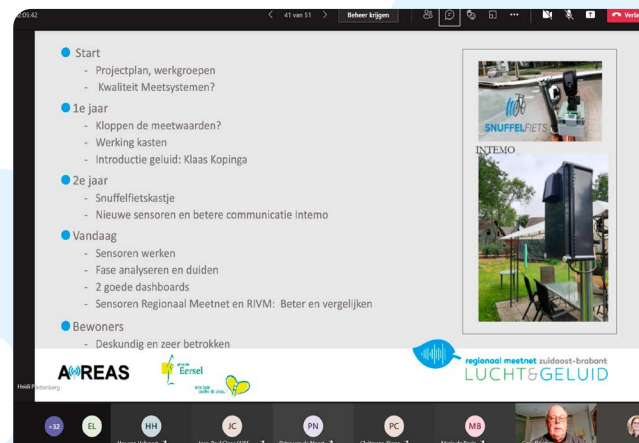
2:05:42

41 van 51

Beheer krijgen

Verla

Start
- Projectplan, werkgroepen
- Kwaliteit Meetsystemen?

1e jaar
- Kloppen de meetwaarden?
- Werking kasten
- Introductie geluid: Klaas Kopinga

2e jaar
- Snuffelfietskastje
- Nieuwe sensoren en betere communicatie Intemo

Vandaag
- Sensoren werken
- Fase analyseren en duiden
- 2 goede dashboards
- Sensoren Regionaal Meetnet en RIVM: Beter en vergelijken

Bewoners
- Deskundig en zeer betrokken

SNUFFELFIETS

INTEMO

AIREAS

Eersel

regionaal meetnet zuidoost-brabant
LUCHT&GELUID

Heidi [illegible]

+32

EL

HH

JC

PN

PC

MB